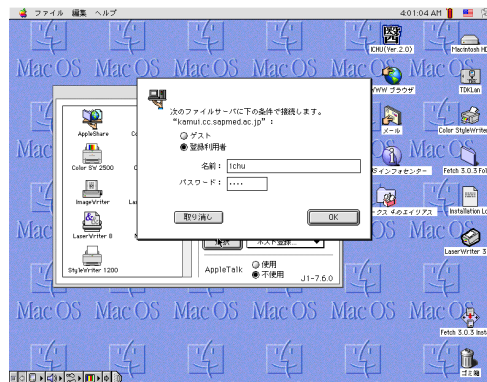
ファイル 編集 ヘルプ
4:01:04 AM

ICHU(Ver.2.0)
Macintosh HD
WWW ブラウザ
TDKLan
メール
Color StyleWriter
ンフォセンター
Fetch 3.0.3 Fo
ックス やのエイリアス
Installation Lo
LaserWriter 3
Fetch 3.0.3 Inst
ゴミ箱

AppleShare
Color SW 2500
ImageWriter
LaserWriter 8
StyleWriter 1200

次のファイルサーバに下の条件で接続します。
"kamui.cc.sapmed.ac.jp"
ゲスト
登録利用者
名前: ichu
パスワード: ••••
取り消し
OK

AppleTalk
使用
不使用
J1-7.6.0

Mac OS Mac OS Mac OS Mac OS Mac OS Mac OS
Mac OS Mac OS Mac OS Mac OS Mac OS Mac OS